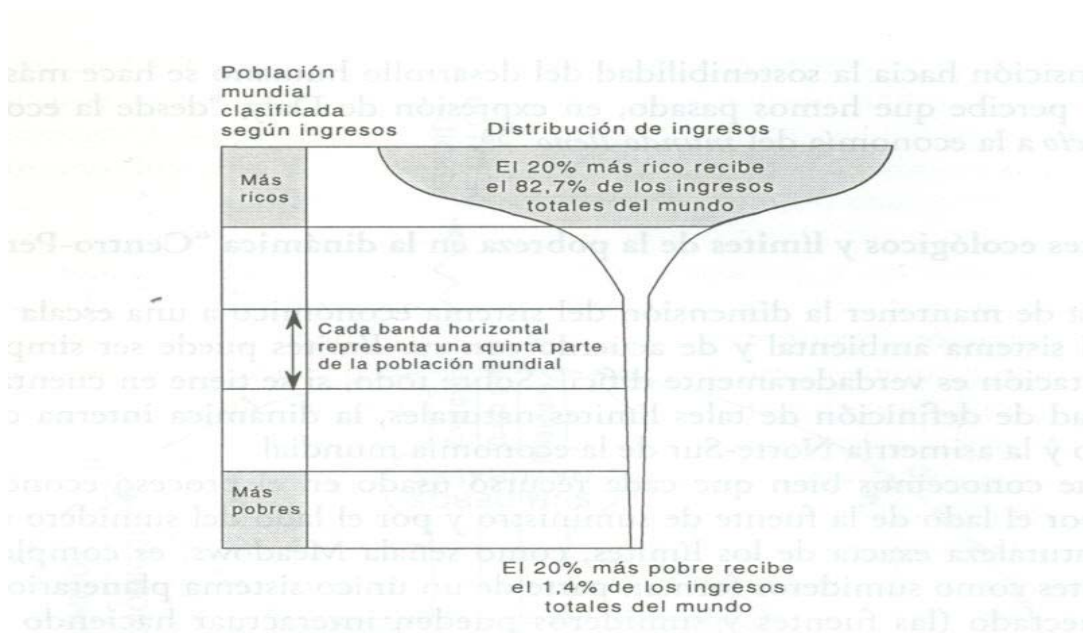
Población mundial clasificada según ingresos

Distribución de ingresos

Más ricos

El 20% más rico recibe el 82,7% de los ingresos totales del mundo

Cada banda horizontal representa una quinta parte de la población mundial

Más pobres

El 20% más pobre recibe el 1,4% de los ingresos totales del mundo